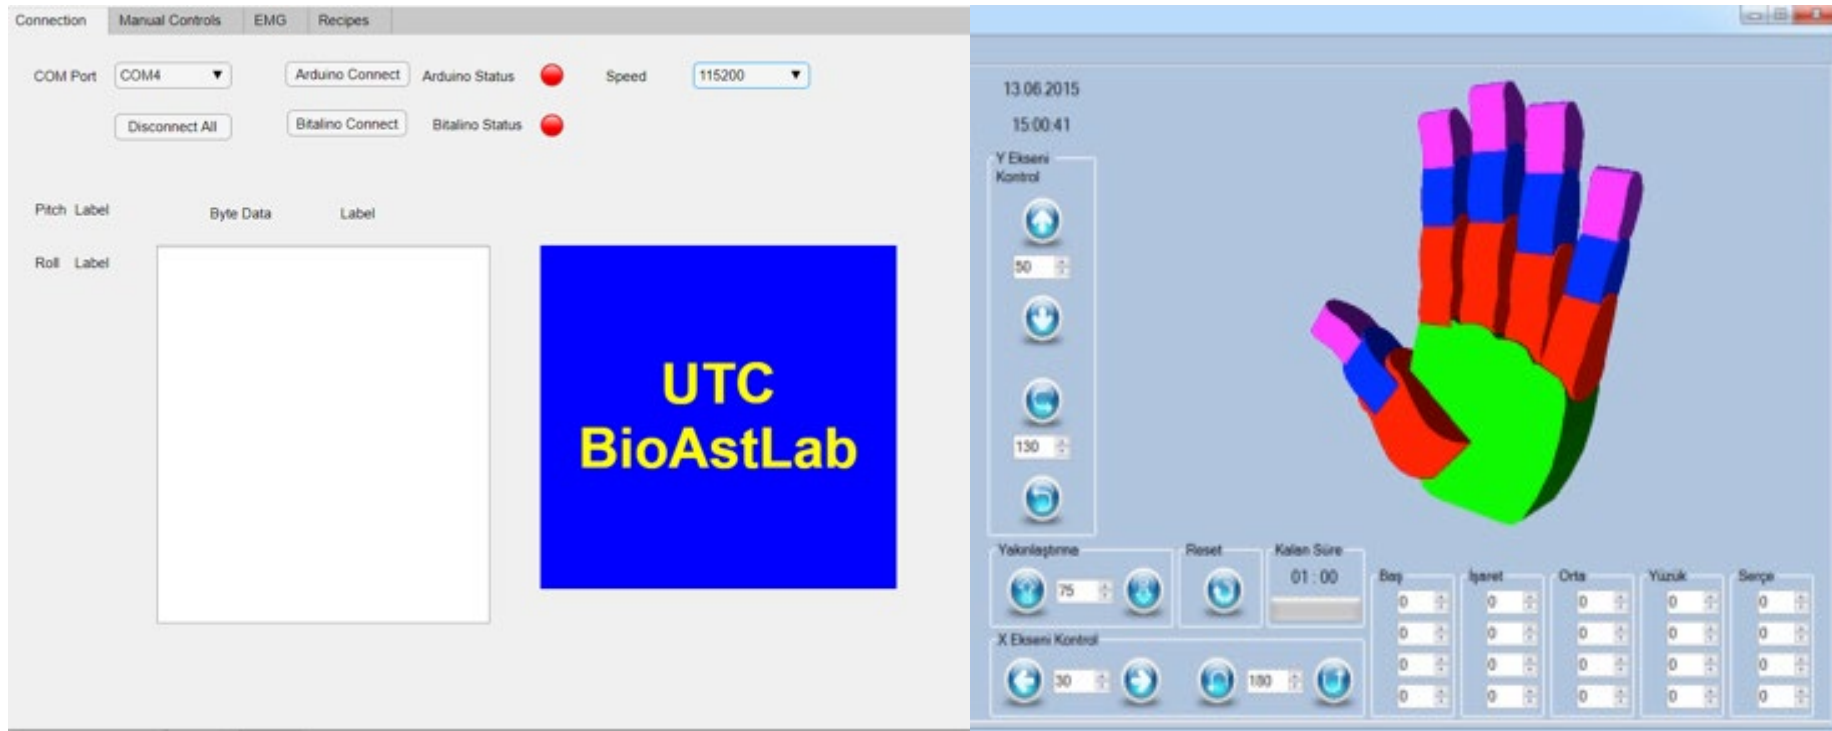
Connection Manual Controls EMG Recipes

COM Port COM4 Arduino Connect Arduino Status Speed 115200

Disconnect All Bitalino Connect Bitalino Status

Pitch Label Byte Data Label

Roll Label

UTC
BioAstLab

13.06.2015

15:00:41

Y Ekseni Kontrol

50

130

Yakınlaştırma 75

Reset

Kalan Süre 01 : 00

X Ekseni Kontrol 30 180

Baş İşaret Orta Yüzük Serçe

| Baş | İşaret | Orta | Yüzük | Serçe |
|---|---|---|---|---|
| 0 | 0 | 0 | 0 | 0 |
| 0 | 0 | 0 | 0 | 0 |
| 0 | 0 | 0 | 0 | 0 |
| 0 | 0 | 0 | 0 | 0 |